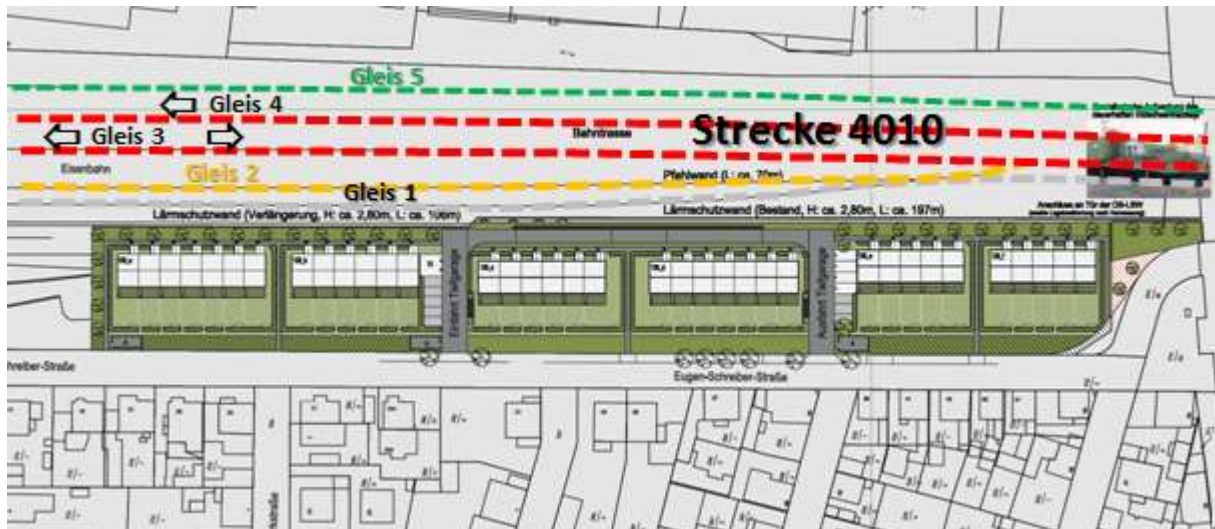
Gleis 5

Gleis 4

Gleis 3

Bahntrasse

Strecke 4010

Eisenbahn

Gleis 2

Gleis 1

Pfahlwand (L: ca. 70m)

Lärmschutzwand (Verlängerung, H: ca. 2,80m, L: ca. 106m)

Lärmschutzwand (Bestand, H: ca. 2,80m, L: ca. 197m)

Einfahrt Tiefgarage

Ausfahrt Tiefgarage

Schreiber-Straße

Eugen-Schreiber-Straße